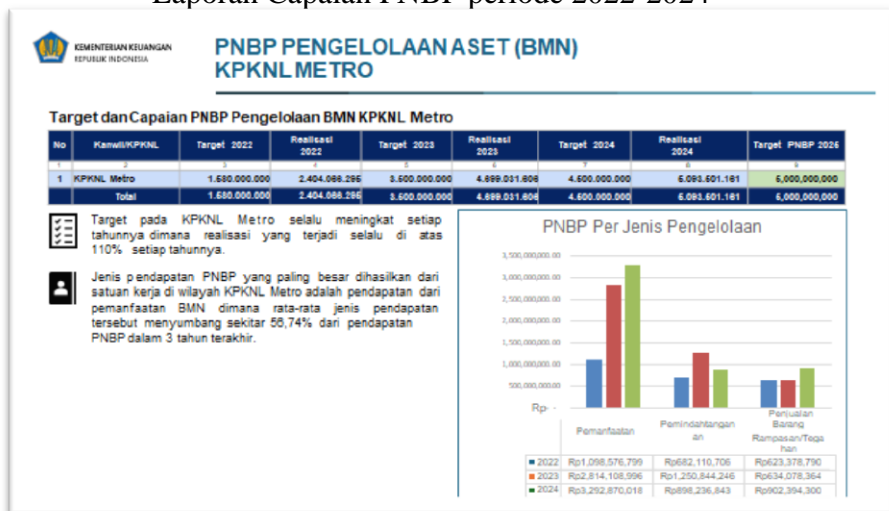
Laporan Capaian PNBP periode 2022-2024

KEMENTERIAN KEUANGAN
REPUBLIK INDONESIA

PNBP PENGELOLAAN ASET (BMN)
KPKNL METRO

Target dan Capaian PNBP Pengelolaan BMN KPKNL Metro

| No | Kanwil/KPKNL | Target 2022 | Realisasi 2022 | Target 2023 | Realisasi 2023 | Target 2024 | Realisasi 2024 | Target PNBP 2026 |
|---|---|---|---|---|---|---|---|---|
| 1 | 2 | 3 | 4 | 5 | 6 | 7 | 8 | 9 |
| 1 | KPKNL Metro | 1.580.000.000 | 2.404.068.266 | 3.500.000.000 | 4.699.011.606 | 4.500.000.000 | 6.093.601.181 | 6,000,000,000 |
| | Total | 1.580.000.000 | 2.404.068.266 | 3.500.000.000 | 4.699.011.606 | 4.500.000.000 | 6.093.601.181 | 6,000,000,000 |

Target pada KPKNL Metro selalu meningkat setiap tahunnya dimana realisasi yang terjadi selalu di atas 110% setiap tahunnya.

Jenis pendapatan PNBP yang paling besar dihasilkan dari satuan kerja di wilayah KPKNL Metro adalah pendapatan dari pemanfaatan BMN dimana rata-rata jenis pendapatan tersebut menyumbang sekitar 56,74% dari pendapatan PNBP dalam 3 tahun terakhir.

PNBP Per Jenis Pengelolaan

3,500,000,000.00
3,000,000,000.00
2,500,000,000.00
2,000,000,000.00
1,500,000,000.00
1,000,000,000.00
500,000,000.00
Rp- -

| | Pemanfaatan | Pemindahtangan an | Penjualan Barang Rampasan/Tegahan |
|---|---|---|---|
| 2022 | Rp1,098,576,799 | Rp682,110,706 | Rp623,378,790 |
| 2023 | Rp2,814,108,996 | Rp1,250,844,246 | Rp634,078,364 |
| 2024 | Rp3,292,870,018 | Rp898,236,843 | Rp902,394,300 |